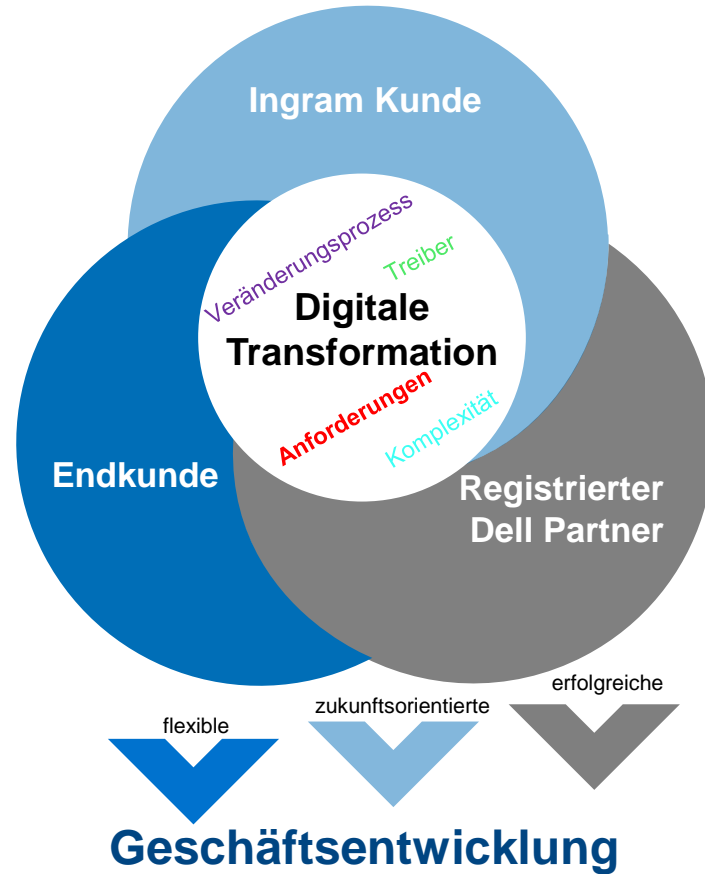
Ingram Kunde

Veränderungsprozess

Treiber

Digitale Transformation

Anforderungen

Komplexität

Endkunde

Registrierter Dell Partner

flexible

zukunftsorientierte

erfolgreiche

Geschäftsentwicklung